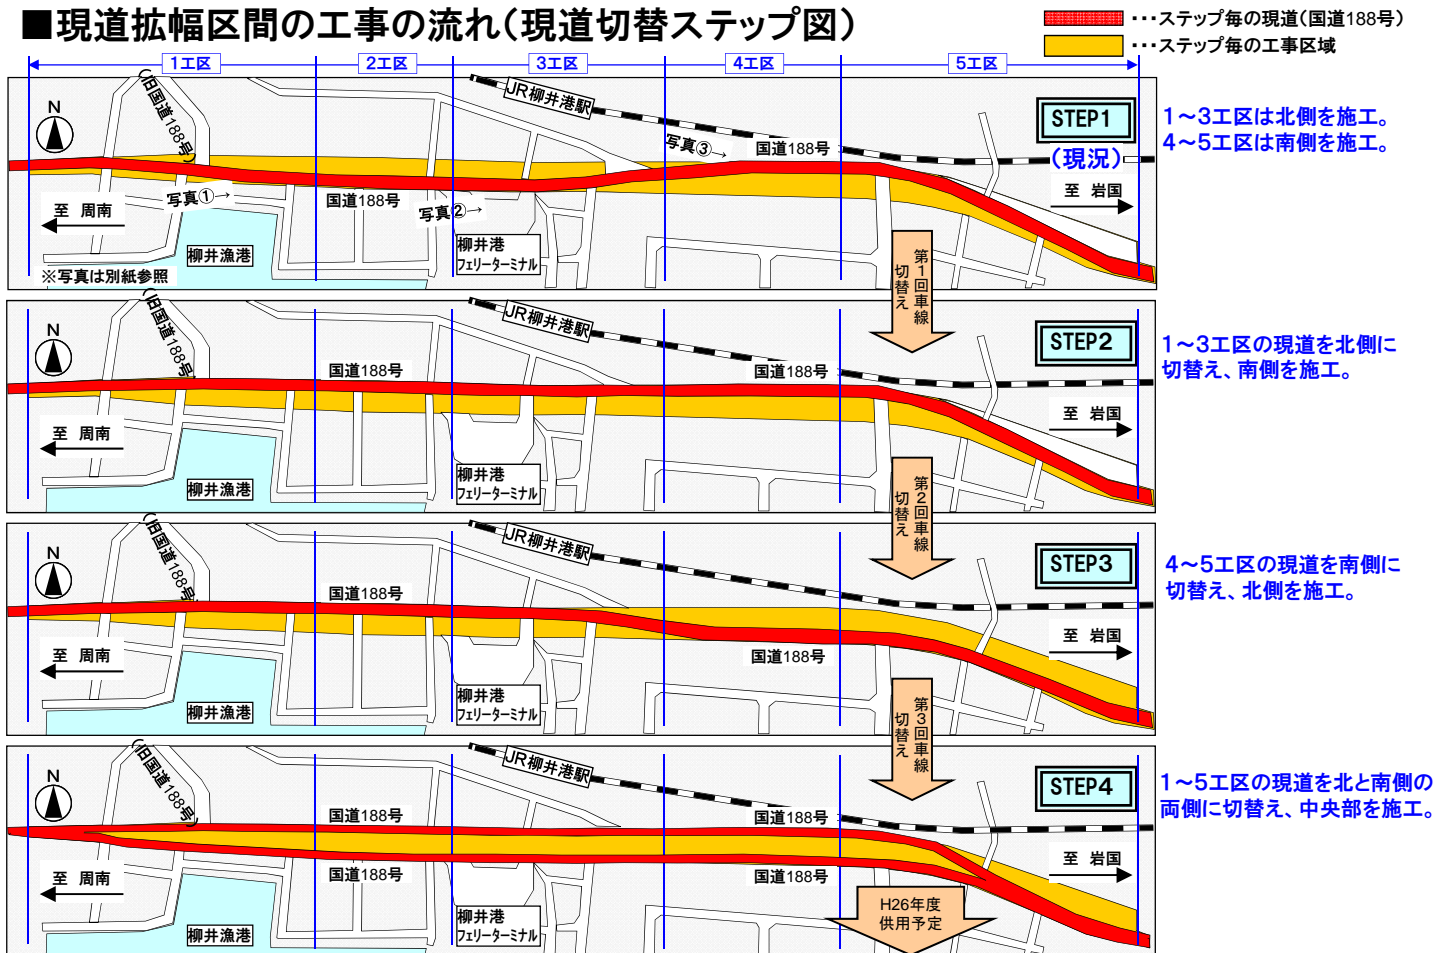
■現道拡幅区間の工事の流れ（現道切替ステップ図）

・・・ステップ毎の現道（国道188号）
・・・ステップ毎の工事区域

1工区　2工区　3工区　4工区　5工区

N
（旧国道188号）
JR柳井港駅
写真③→
国道188号
STEP1
（現況）
1～3工区は北側を施工。
4～5工区は南側を施工。
至　周南
写真①→
国道188号
写真②→
至　岩国
柳井漁港
柳井港
フェリーターミナル
※写真は別紙参照
第1回車線切替え

N
（旧国道188号）
JR柳井港駅
STEP2
1～3工区の現道を北側に切替え、南側を施工。
国道188号
国道188号
至　周南
至　岩国
柳井漁港
柳井港
フェリーターミナル
第2回車線切替え

N
（旧国道188号）
JR柳井港駅
STEP3
4～5工区の現道を南側に切替え、北側を施工。
国道188号
国道188号
至　周南
至　岩国
柳井漁港
柳井港
フェリーターミナル
第3回車線切替え

N
（旧国道188号）
JR柳井港駅
STEP4
1～5工区の現道を北と南側の両側に切替え、中央部を施工。
国道188号
国道188号
国道188号
国道188号
至　周南
至　岩国
柳井漁港
柳井港
フェリーターミナル
H26年度
供用予定